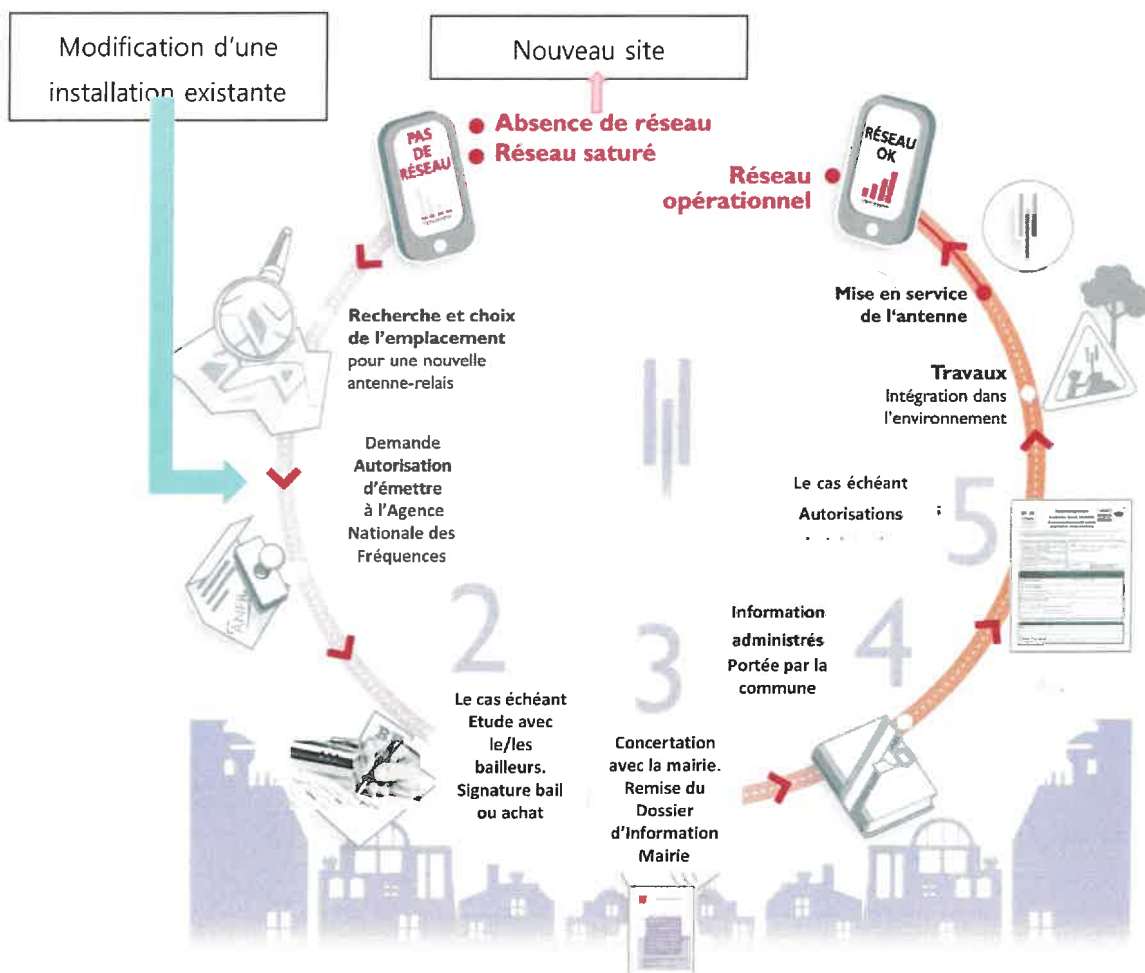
Modification d'une installation existante

Nouveau site

PAS DE RÉSEAU

Absence de réseau
Réseau saturé

RÉSEAU OK

Réseau opérationnel

Recherche et choix de l'emplacement pour une nouvelle antenne-relais

Demande Autorisation d'émettre à l'Agence Nationale des Fréquences

ANFR

2

Le cas échéant Etude avec le/les bailleurs. Signature bail ou achat

3

Concertation avec la mairie. Remise du Dossier d'Information Mairie

Information administrés Portée par la commune

4

Le cas échéant Autorisations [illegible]

5

Travaux Intégration dans l'environnement

Mise en service de l'antenne